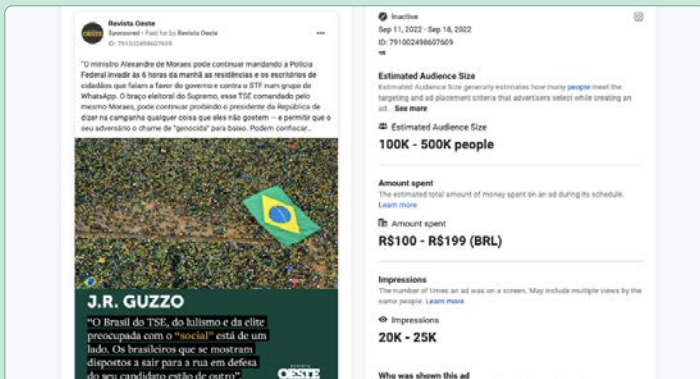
Revista Oeste
Sponsored · Paid for by Revista Oeste
ID: 791002498607609

"O ministro Alexandre de Moraes pode continuar mandando a Polícia Federal invadir às 6 horas da manhã as residências e os escritórios de cidadãos que falam a favor do governo e contra o STF num grupo de WhatsApp. O braço eleitoral do Supremo, esse TSE comandado pelo mesmo Moraes, pode continuar proibindo o presidente da República de dizer na campanha qualquer coisa que eles não gostem — e permitir que o seu adversário o chame de "genocida" pra baixo. Podem confiscar...

J.R. GUZZO

"O Brasil do TSE, do lulismo e da elite preocupada com o "social" está de um lado. Os brasileiros que se mostram dispostos a sair para a rua em defesa do seu candidato estão de outro"

OESTE

Inactive
Sep 11, 2022 - Sep 18, 2022
ID: 791002498607609

Estimated Audience Size
Estimated Audience Size generally estimates how many people meet the targeting and ad placement criteria that advertisers select while creating an ad... See more

Estimated Audience Size
100K - 500K people

Amount spent
The estimated total amount of money spent on an ad during its schedule.
Learn more

Amount spent
R$100 - R$199 (BRL)

Impressions
The number of times an ad was on a screen. May include multiple views by the same people. Learn more

Impressions
20K - 25K

Who was shown this ad